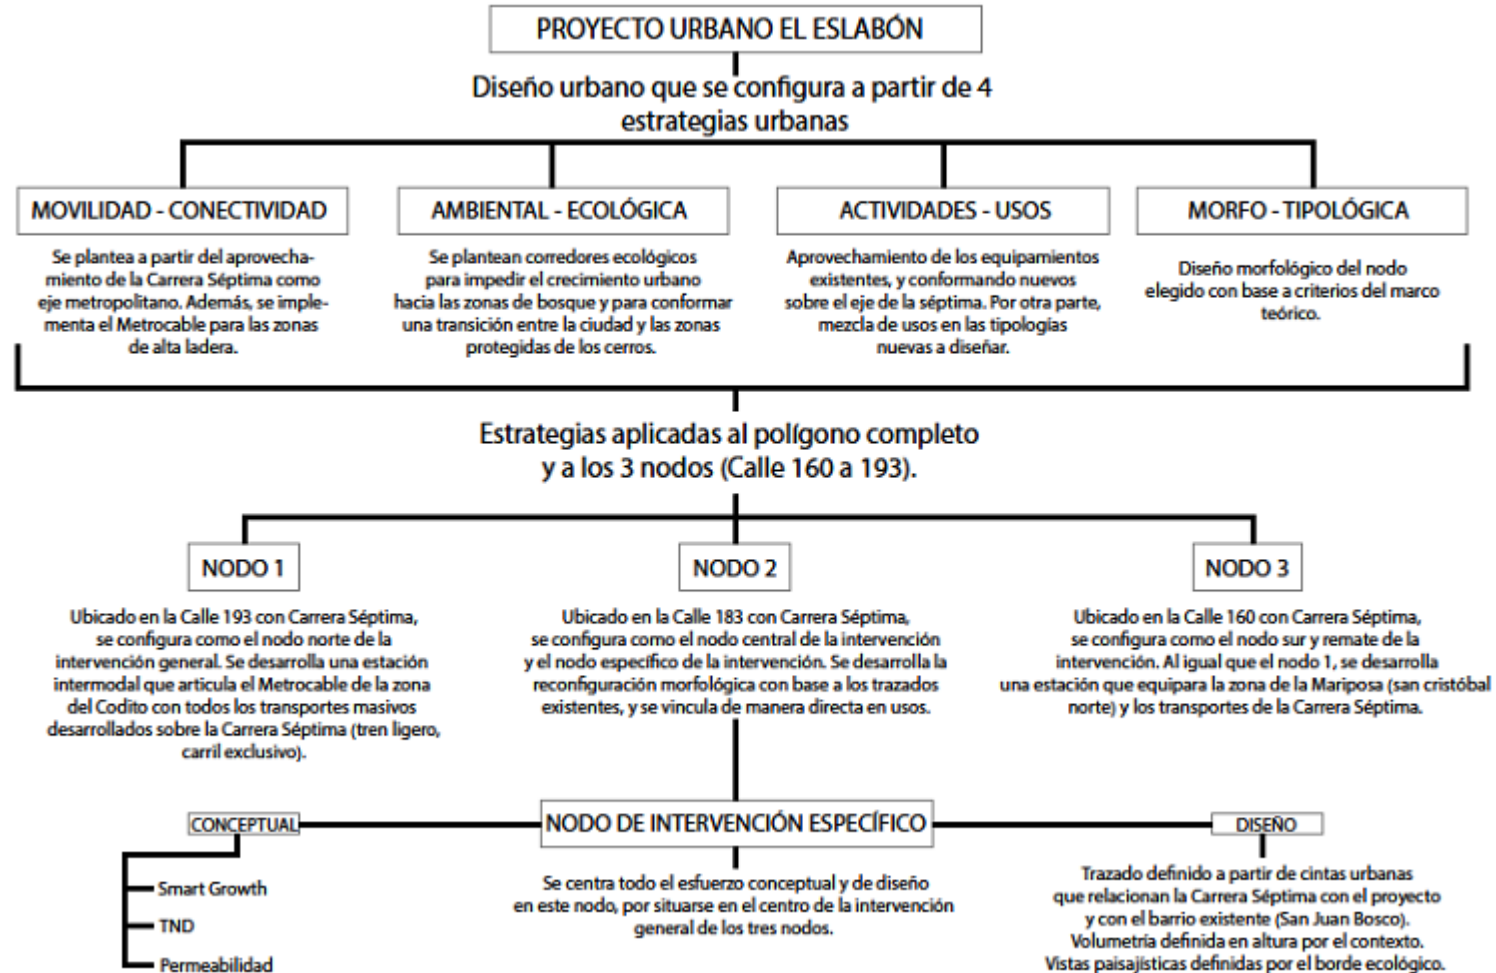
PROYECTO URBANO EL ESLABÓN

Diseño urbano que se configura a partir de 4 estrategias urbanas

MOVILIDAD - CONECTIVIDAD

Se plantea a partir del aprovechamiento de la Carrera Séptima como eje metropolitano. Además, se implementa el Metrocable para las zonas de alta ladera.

AMBIENTAL - ECOLÓGICA

Se plantean corredores ecológicos para impedir el crecimiento urbano hacia las zonas de bosque y para conformar una transición entre la ciudad y las zonas protegidas de los cerros.

ACTIVIDADES - USOS

Aprovechamiento de los equipamientos existentes, y conformando nuevos sobre el eje de la séptima. Por otra parte, mezcla de usos en las tipologías nuevas a diseñar.

MORFO - TIPOLÓGICA

Diseño morfológico del nodo elegido con base a criterios del marco teórico.

Estrategias aplicadas al polígono completo y a los 3 nodos (Calle 160 a 193).

NODO 1

Ubicado en la Calle 193 con Carrera Séptima, se configura como el nodo norte de la intervención general. Se desarrolla una estación intermodal que articula el Metrocable de la zona del Codito con todos los transportes masivos desarrollados sobre la Carrera Séptima (tren ligero, carril exclusivo).

NODO 2

Ubicado en la Calle 183 con Carrera Séptima, se configura como el nodo central de la intervención y el nodo específico de la intervención. Se desarrolla la reconfiguración morfológica con base a los trazados existentes, y se vincula de manera directa en usos.

NODO 3

Ubicado en la Calle 160 con Carrera Séptima, se configura como el nodo sur y remate de la intervención. Al igual que el nodo 1, se desarrolla una estación que equipara la zona de la Mariposa (san cristóbal norte) y los transportes de la Carrera Séptima.

CONCEPTUAL

Smart Growth

TND

Permeabilidad

NODO DE INTERVENCIÓN ESPECÍFICO

Se centra todo el esfuerzo conceptual y de diseño en este nodo, por situarse en el centro de la intervención general de los tres nodos.

DISEÑO

Trazado definido a partir de cintas urbanas que relacionan la Carrera Séptima con el proyecto y con el barrio existente (San Juan Bosco). Volumetría definida en altura por el contexto. Vistas paisajísticas definidas por el borde ecológico.